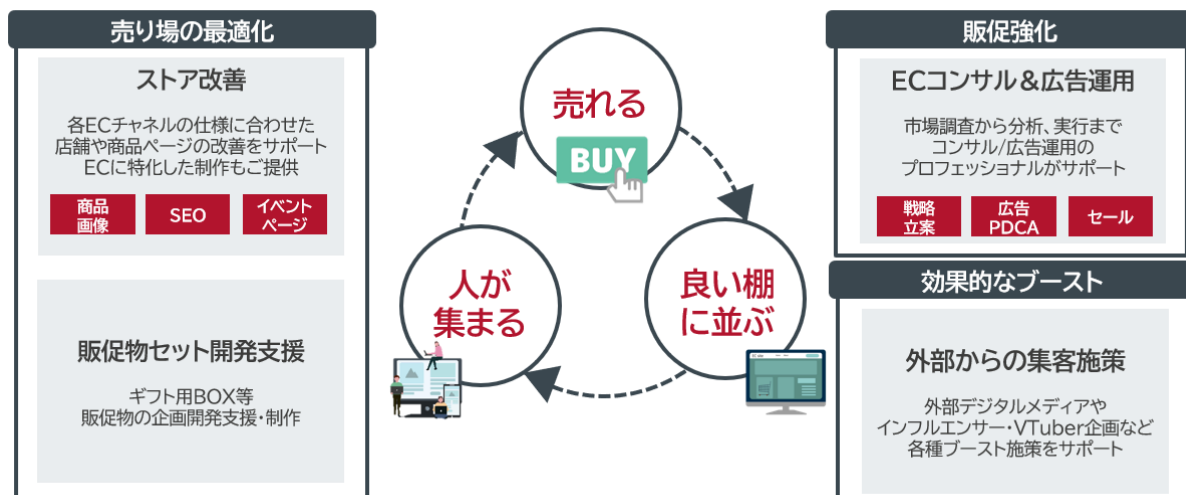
売り場の最適化

ストア改善

各ECチャネルの仕様に合わせた
店舗や商品ページの改善をサポート
ECに特化した制作もご提供

商品画像

SEO

イベントページ

販促物セット開発支援

ギフト用BOX等
販促物の企画開発支援・制作

売れる

BUY

良い棚に並ぶ

人が集まる

販促強化

ECコンサル＆広告運用

市場調査から分析、実行まで
コンサル/広告運用の
プロフェッショナルがサポート

戦略立案

広告PDCA

セール

効果的なブースト

外部からの集客施策

外部デジタルメディアや
インフルエンサー・VTuber企画など
各種ブースト施策をサポート